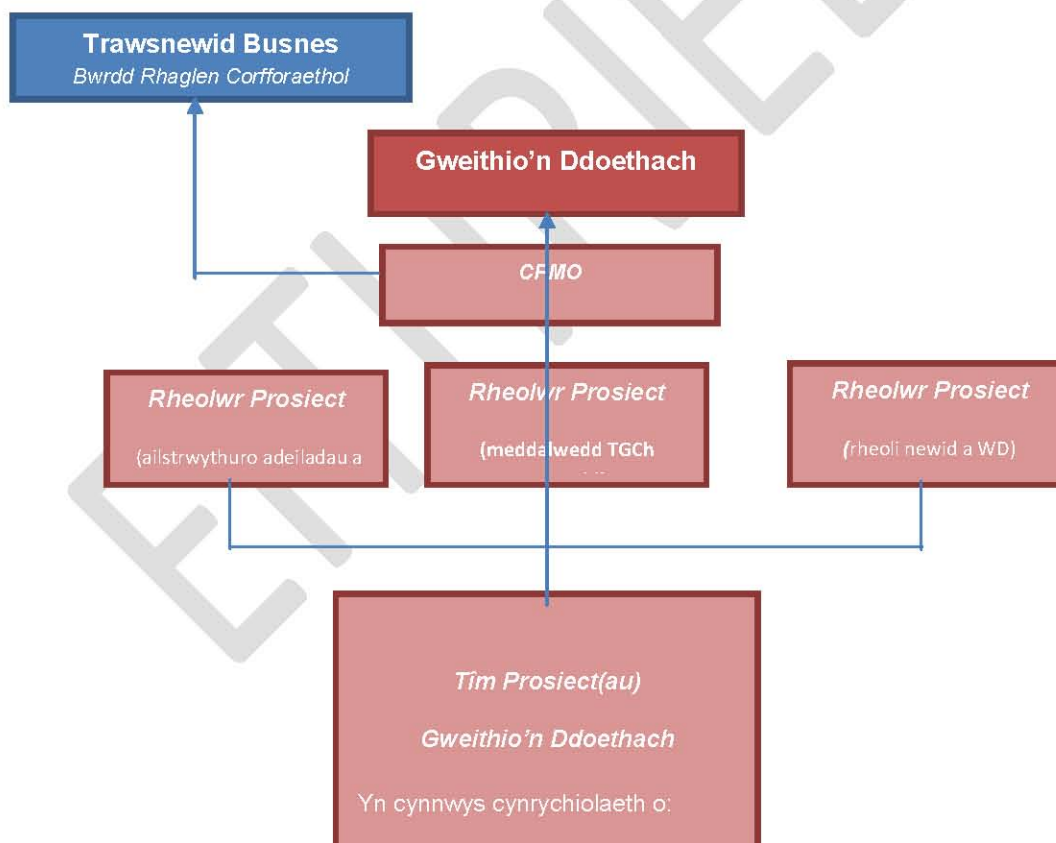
Trawsnewid Busnes
Bwrdd Rhaglen Corfforaethol

Gweithio'n Ddoethach

CPMO

Rheolwr Prosiect
(ailstrwythuro adeiladau a

Rheolwr Prosiect
(meddalwedd TGCh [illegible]

Rheolwr Prosiect
(rheoli newid a WD)

Tîm Prosiect(au)
Gweithio'n Ddoethach

Yn cynnwys cynrychiolaeth o:

ETHIPIE